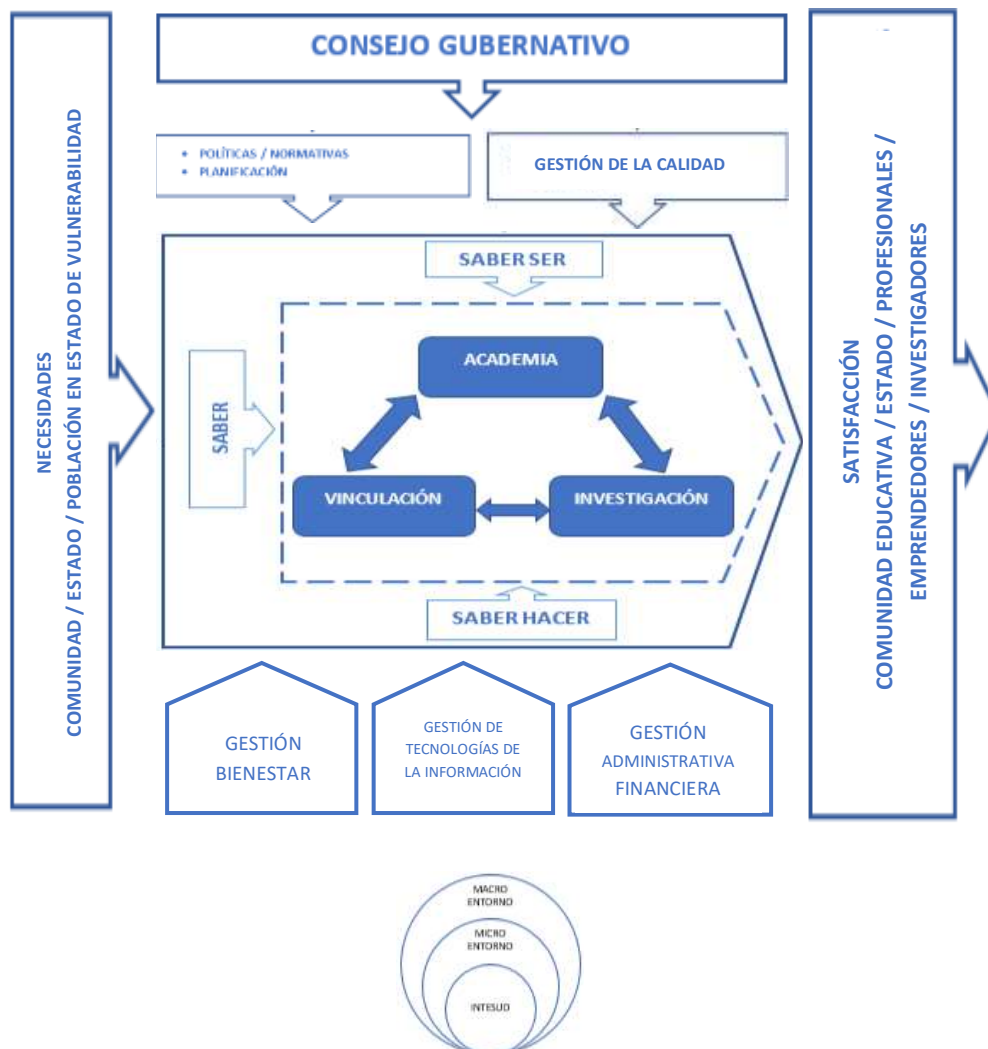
NECESIDADES
COMUNIDAD / ESTADO / POBLACIÓN EN ESTADO DE VULNERABILIDAD

CONSEJO GUBERNATIVO

• POLÍTICAS / NORMATIVAS
• PLANIFICACIÓN

GESTIÓN DE LA CALIDAD

SABER SER

SABER

ACADEMIA

VINCULACIÓN

INVESTIGACIÓN

SABER HACER

GESTIÓN BIENESTAR

GESTIÓN DE TECNOLOGÍAS DE LA INFORMACIÓN

GESTIÓN ADMINISTRATIVA FINANCIERA

SATISFACCIÓN
COMUNIDAD EDUCATIVA / ESTADO / PROFESIONALES / EMPRENDEDORES / INVESTIGADORES

MACRO ENTORNO

MICRO ENTORNO

INTESUD